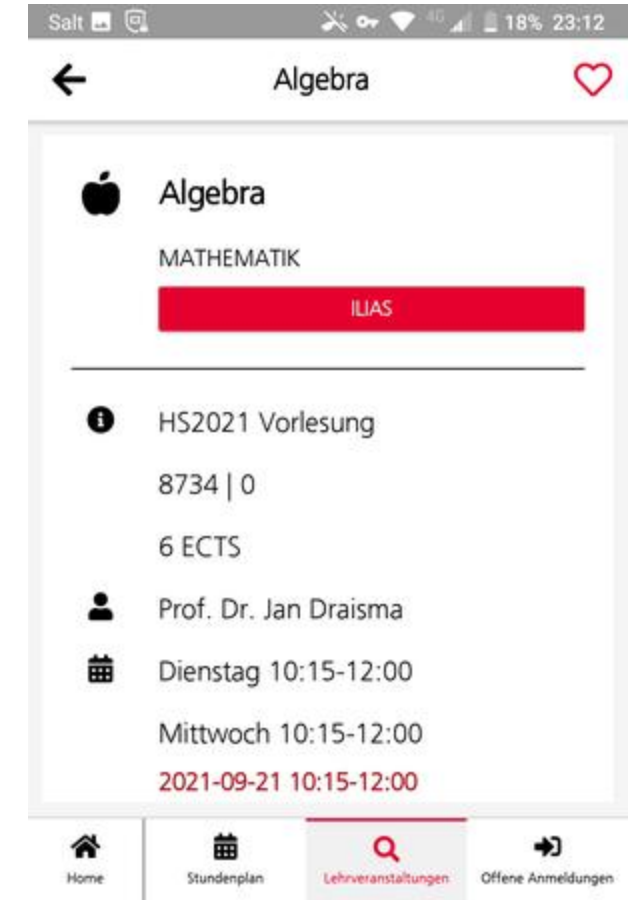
Salt 4G 18% 23:12

Algebra

Algebra

MATHEMATIK

ILIAS

HS2021 Vorlesung

8734 | 0

6 ECTS

Prof. Dr. Jan Draisma

Dienstag 10:15-12:00

Mittwoch 10:15-12:00

2021-09-21 10:15-12:00

Home
Stundenplan
Lehrveranstaltungen
Offene Anmeldungen